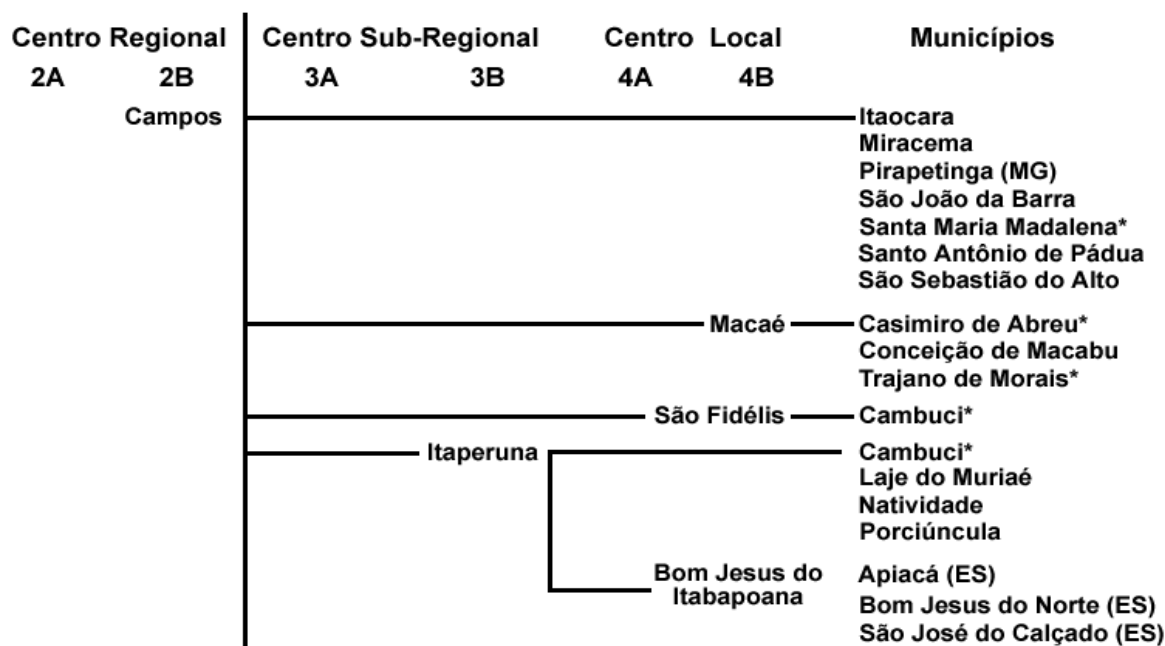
Centro Regional
2A 2B
Campos

Centro Sub-Regional
3A 3B

Centro Local
4A 4B

Municípios

Itaocara
Miracema
Pirapetinga (MG)
São João da Barra
Santa Maria Madalena*
Santo Antônio de Pádua
São Sebastião do Alto

Macaé
Casimiro de Abreu*
Conceição de Macabu
Trajano de Morais*

São Fidélis
Cambuci*

Itaperuna
Cambuci*
Laje do Muriaé
Natividade
Porciúncula

Bom Jesus do Itabapoana
Apiacá (ES)
Bom Jesus do Norte (ES)
São José do Calçado (ES)